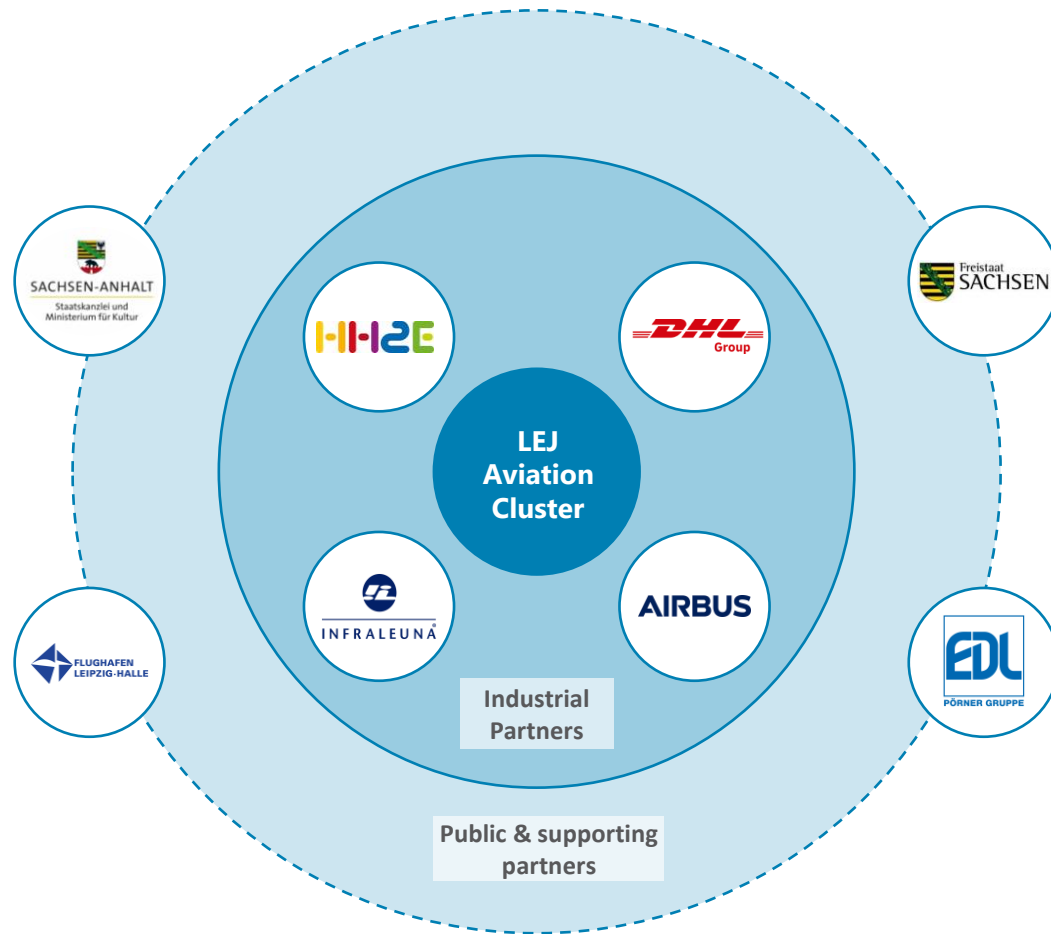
SACHSEN-ANHALT
Staatskanzlei und Ministerium für Kultur

Freistaat SACHSEN

HH2E

DHL Group

LEJ Aviation Cluster

INFRALEUNA

AIRBUS

FLUGHAFEN LEIPZIG-HALLE

EDL
PÖRNER GRUPPE

Industrial Partners

Public & supporting partners